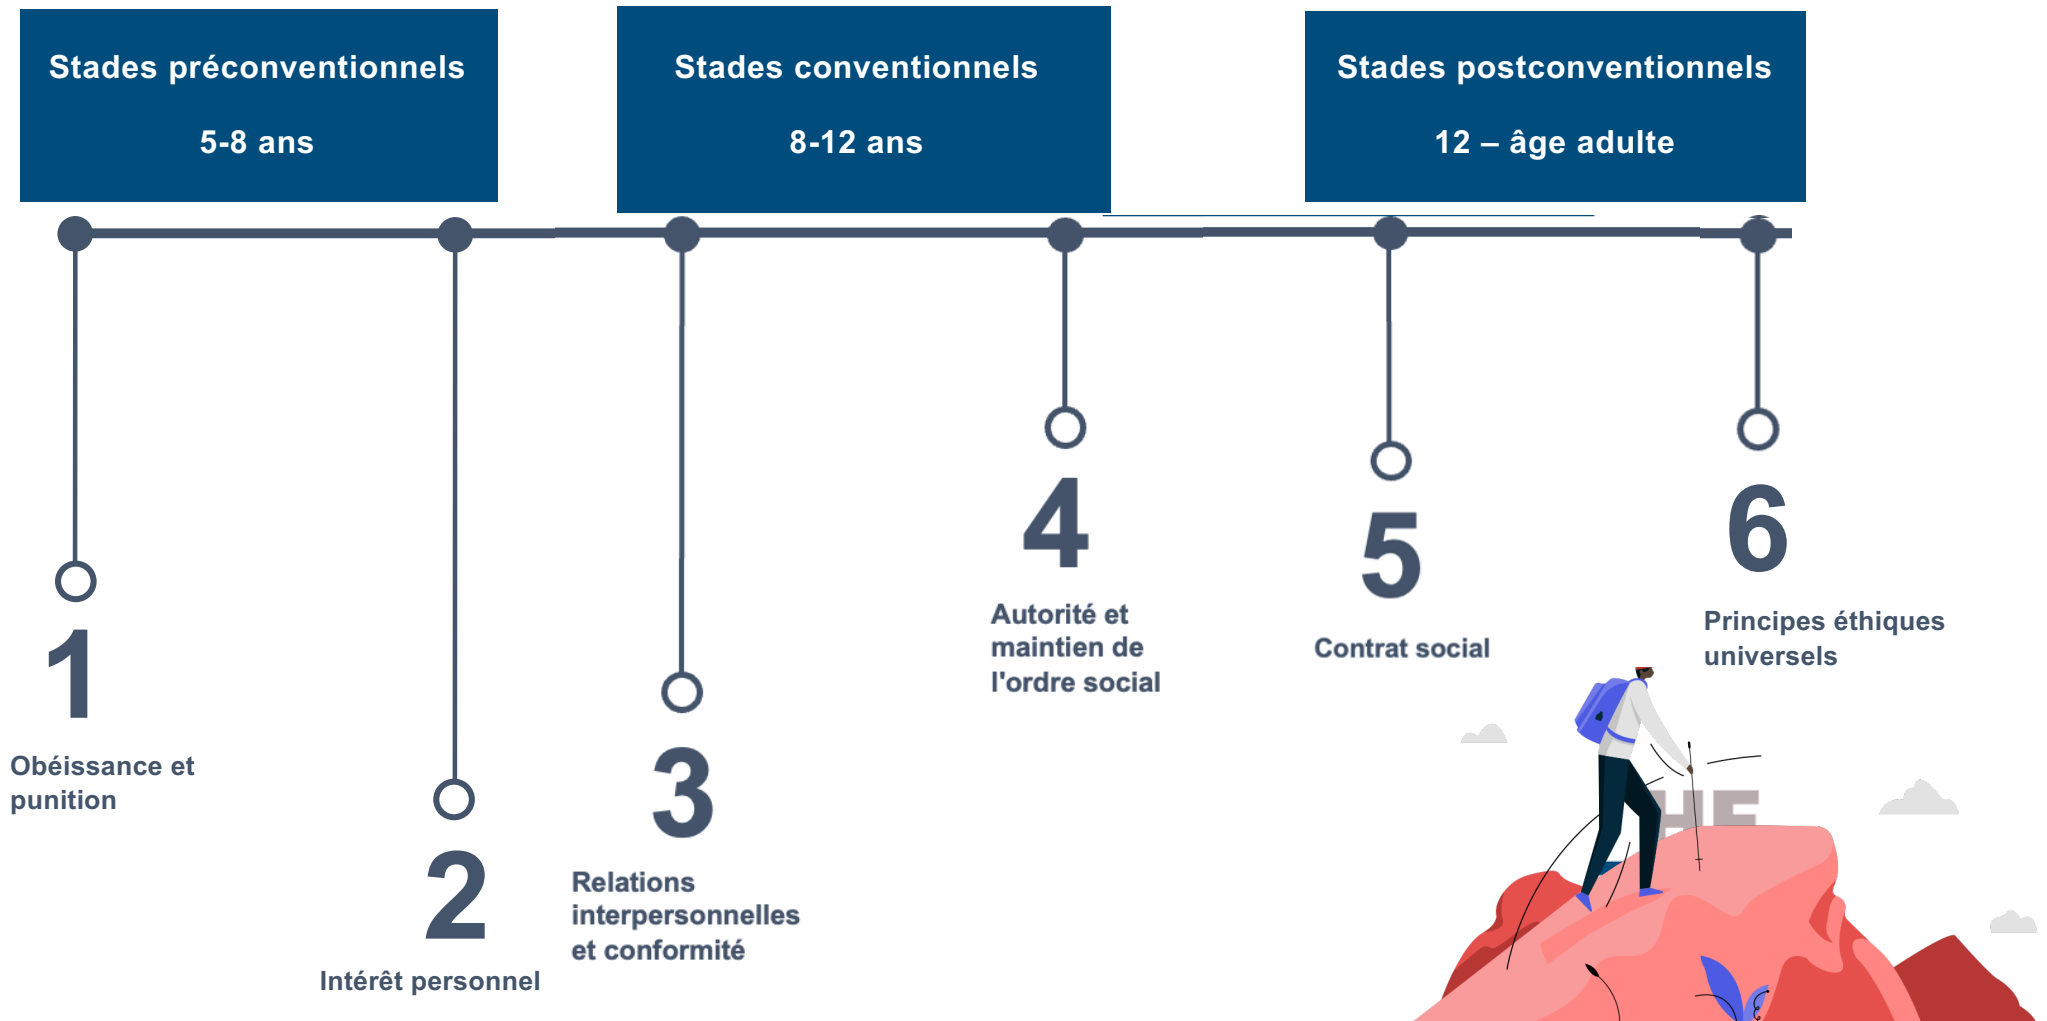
Stades préconventionnels

5-8 ans

Stades conventionnels

8-12 ans

Stades postconventionnels

12 – âge adulte

1

Obéissance et punition

2

Intérêt personnel

3

Relations interpersonnelles et conformité

4

Autorité et maintien de l'ordre social

5

Contrat social

6

Principes éthiques universels